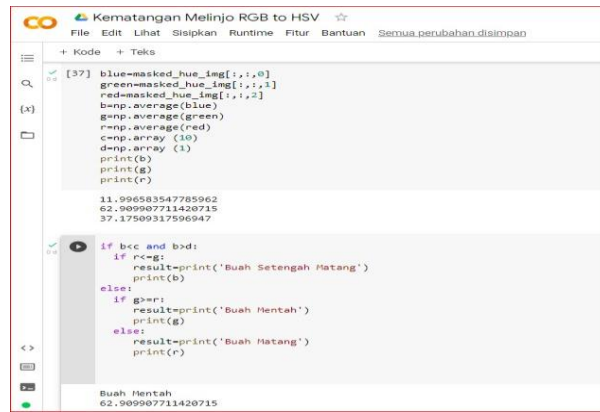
CO Kematangan Melinjo RGB to HSV ☆
File Edit Lihat Sisipkan Runtime Fitur Bantuan Semua perubahan disimpan

+ Kode + Teks

{x}

[37] blue=masked_hue_img[:,:,0]
green=masked_hue_img[:,:,1]
red=masked_hue_img[:,:,2]
b=np.average(blue)
g=np.average(green)
r=np.average(red)
c=np.array (10)
d=np.array (1)
print(b)
print(g)
print(r)

11.996583547785962
62.909907711420715
37.17509317596947

if b<c and b>d:
  if r<=g:
    result=print('Buah Setengah Matang')
    print(b)
else:
  if g>=r:
    result=print('Buah Mentah')
    print(g)
  else:
    result=print('Buah Matang')
    print(r)

Buah Mentah
62.909907711420715